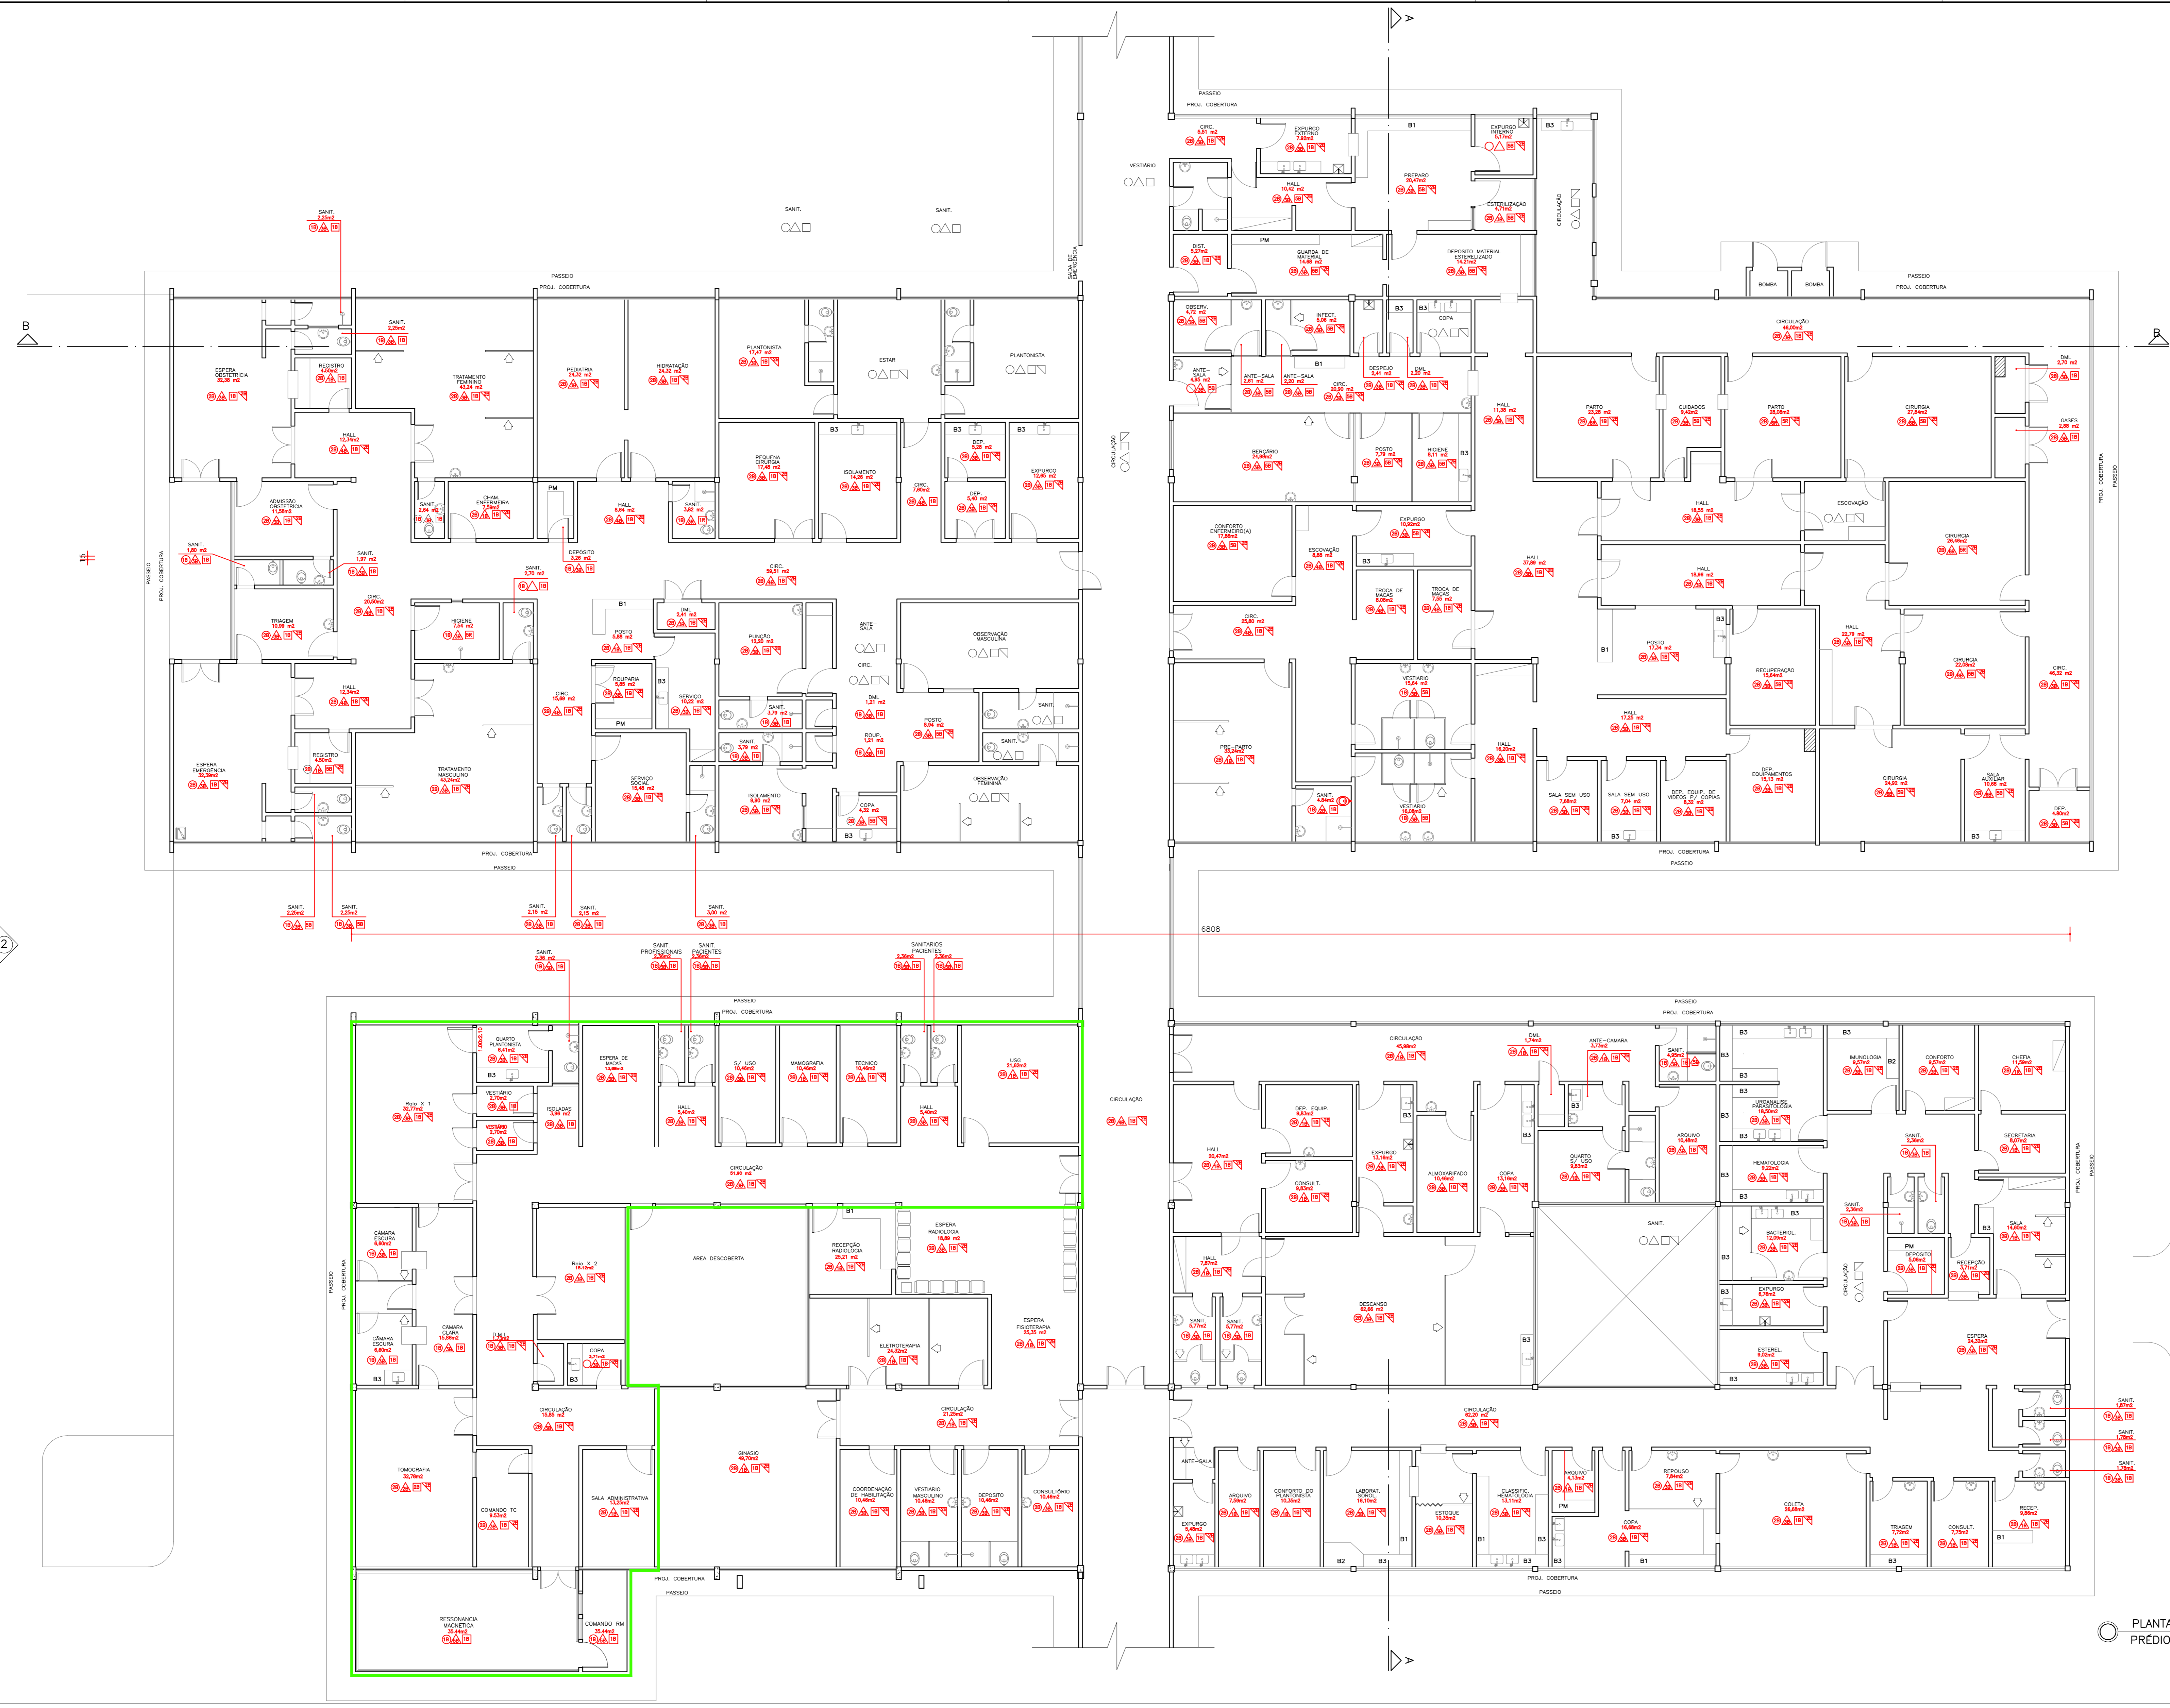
PASSEIO
PROJ. COBERTURA

SANIT. 2,25m2
SANIT.
SANIT.
VESTIÁRIO
SAÍDA DE EMERGÊNCIA
CIRCULAÇÃO

B
ESPERA OBSTETRÍCIA 32,36 m2
REGISTRO 4,50m2
SANIT. 2,25m2
TRATAMENTO FEMININO 43,24 m2
PEDIATRIA 24,32 m2
HIDRATAÇÃO 24,32 m2
PLANTONISTA 17,47 m2
ESTAR
PLANTONISTA
HALL 12,34m2
PEQUENA CIRURGIA 17,48 m2
ISOLAMENTO 14,25 m2
DEP. 5,28 m2
EXPURGO 12,85 m2
ADMISSÃO OBSTÉTRICA 11,08m2
SANIT. 2,64 m2
CHAM. ENFERMEIRA 7,58m2
PM
HALL 8,64 m2
SANIT. 3,82 m2
CIRC. 7,80m2
DEP. 5,40 m2
SANIT. 1,80 m2
SANIT. 1,87 m2
DEPÓSITO 3,26 m2
SANIT. 2,70 m2
CIRC. 59,51 m2
CIRC. 20,50m2
TRIAGEM 10,89 m2
HIGIENE 7,54 m2
B1
POSTO 5,88 m2
DML 2,41 m2
PUNÇÃO 12,26 m2
ANTE-SALA
OBSERVAÇÃO MASCULINA
CIRC.
HALL 12,34m2
CIRC. 15,69 m2
ROUPARIA 5,85 m2
SERVIÇO 10,22 m2
SANIT. 3,79 m2
DML 1,31 m2
POSTO 8,84 m2
SANIT.
PM
SANIT. 3,79 m2
ROUP. 1,21 m2
SANIT.
REGISTRO 4,50m2
ESPERA EMERGÊNCIA 32,39m2
TRATAMENTO MASCULINO 43,24m2
SERVIÇO SOCIAL 15,48 m2
ISOLAMENTO 9,80 m2
COPA 4,32 m2
OBSERVAÇÃO FEMININA
B3
PROJ. COBERTURA
PASSEIO
SANIT. 2,25m2
SANIT. 2,25m2
SANIT. 2,15 m2
SANIT. 2,15 m2
SANIT. 3,00 m2

PASSEIO
PROJ. COBERTURA
CIRC. 5,51 m2
EXPURGO EXTERNO 7,82m2
B1
EXPURGO INTERNO 5,17m2
B3
VESTIÁRIO
HALL 10,42 m2
PREPARO 20,47m2
ESTERILIZAÇÃO 4,71m2
CIRCULAÇÃO
DIST. 5,27m2
PM
GUARDA DE MATERIAL 14,68 m2
DEPÓSITO MATERIAL ESTERELIZADO 14,21m2
BOMBA
BOMBA
PASSEIO
PROJ. COBERTURA
OBSERV. 4,72 m2
INFECT. 5,06 m2
B3
B3
COPA
CIRCULAÇÃO 46,00m2
ANTE-SALA 4,95 m2
ANTE-SALA 2,61 m2
ANTE-SALA 2,20 m2
B1
CIRC. 20,90 m2
DESPEJO 2,41 m2
DML 2,30 m2
HALL 11,38 m2
PARTO 23,28 m2
CUIDADOS 9,42m2
PARTO 28,08m2
CIRURGIA 27,84m2
DML 2,70 m2
GASES 2,88 m2
CIRCULAÇÃO
BERÇÁRIO 24,99m2
POSTO 7,79 m2
HIGIENE 8,11 m2
B3
HALL 18,55 m2
ESCOVAÇÃO
CONFORTO ENFERMEIRO(A) 17,86m2
EXPURGO 10,93m2
ESCOVAÇÃO 8,88 m2
B3
HALL 37,89 m2
HALL 18,98 m2
CIRURGIA 26,46m2
TROCA DE MACAS 8,08m2
TROCA DE MACAS 7,05 m2
CIRC. 25,80 m2
B3
B1
POSTO 17,24 m2
HALL 22,79 m2
VESTIÁRIO 15,54 m2
RECUPERAÇÃO 15,64m2
CIRURGIA 22,08m2
CIRC. 46,32 m2
HALL 17,25 m2
PRÉ-PARTO 33,24m2
HALL 16,20m2
DEP. EQUIPAMENTOS 15,13 m2
SANIT. 4,84m2
VESTIÁRIO 15,08m2
SALA SEM USO 7,68m2
SALA SEM USO 7,04 m2
DEP. EQUIP. DE VÍDEOS P/ CÓPIAS 8,32 m2
CIRURGIA 24,82 m2
SALA AUXILIAR 10,66 m2
DEP. 4,80m2
B3
B3
PROJ. COBERTURA
PASSEIO

6808

SANIT. 2,36 m2
SANIT. PROFISSIONAIS 2,36m2
SANIT. PACIENTES 2,36m2
SANITÁRIOS PACIENTES 2,36m2 2,36m2
PASSEIO
PROJ. COBERTURA
QUARTO PLANTONISTA 8,41m2
ESPERA DE MACAS 13,66m2
S/ USO 10,46m2
MAMOGRAFIA 10,46m2
TÉCNICO 10,46m2
USG 21,63m2
Raio X 1 22,77m2
B3
VESTIÁRIO 2,70m2
ISOLADAS 3,98 m2
HALL 5,40m2
HALL 5,40m2
CIRCULAÇÃO
VESTIÁRIO 2,70m2
CIRCULAÇÃO 51,60 m2
CÂMARA ESCURA 6,80m2
B1
ESPERA RADIOLOGIA 18,89 m2
RECEPÇÃO RADIOLOGIA 25,21 m2
Raio X 2 19,13m2
ÁREA DESCOBERTA
CÂMARA ESCURA 6,60m2
CÂMARA CLARA 15,88m2
D.M.L.
COPA 3,71m2
ELETROTERAPIA 24,32m2
ESPERA FISIOTERAPIA 25,35 m2
B3
B3
CIRCULAÇÃO 15,85 m2
CIRCULAÇÃO 21,20m2
TOMOGRAFIA 32,78m2
GINÁSIO 49,70m2
COMANDO TC 9,53m2
SALA ADMINISTRATIVA 13,25m2
COORDENAÇÃO DE HABILITAÇÃO 10,46m2
VESTIÁRIO MASCULINO 10,46m2
DEPÓSITO 10,46m2
CONSULTÓRIO 10,46m2
PROJ. COBERTURA
PASSEIO
RESSONÂNCIA MAGNÉTICA 35,44m2
COMANDO RM 35,44m2

PASSEIO
PROJ. COBERTURA
CIRCULAÇÃO 45,96m2
DML 1,74m2
ANTE-CÂMARA 3,73m2
SANIT. 4,90m2
B3
B3
IMUNOLOGIA 9,57m2
B2
CONFORTO 9,57m2
CHEFIA 11,59m2
DEP. EQUIP. 9,83m2
B3
B3
URINÁLISE PARASITOLOGIA 18,50m2
HALL 20,47m2
EXPURGO 13,18m2
ALMOXARIFADO 10,46m2
COPA 13,18m2
QUARTO S/ USO 9,83m2
ARQUIVO 10,46m2
HEMATOLOGIA 9,22m2
SANIT. 2,36m2
SECRETARIA 9,07m2
CONSULT. 9,83m2
SANIT. 2,36m2
SANIT.
BACTERIOL. 12,08m2
SALA 14,60m2
HALL 7,87m2
DESCANSO 52,86 m2
PM DEPÓSITO 5,06m2
RECEPÇÃO 3,71m2
EXPURGO 8,79m2
SANIT. 5,77m2
SANIT. 5,77m2
ESTEREL. 9,22m2
ESPERA 24,32m2
B3
CIRCULAÇÃO 63,20 m2
SANIT. 1,87m2
SANIT. 1,78m2
SANIT. 1,78m2
ANTE-SALA
ARQUIVO 4,13m2
REPOUSO 7,84m2
ARQUIVO 7,59m2
CONFORTO DO PLANTONISTA 10,35m2
LABORAT. SOROL. 16,10m2
CLASSIFIC. HEMATOLOGIA 13,11m2
PM
COLETA 26,88m2
EXPURGO 5,48m2
ESTOQUE 10,35m2
COPA 16,88m2
TRIAGEM 7,72m2
CONSULT. 7,75m2
RECEP. 9,86m2
B1
B1
B3
B2
B3
B1
B3
PROJ. COBERTURA
PASSEIO
PLANTA
PRÉDIO